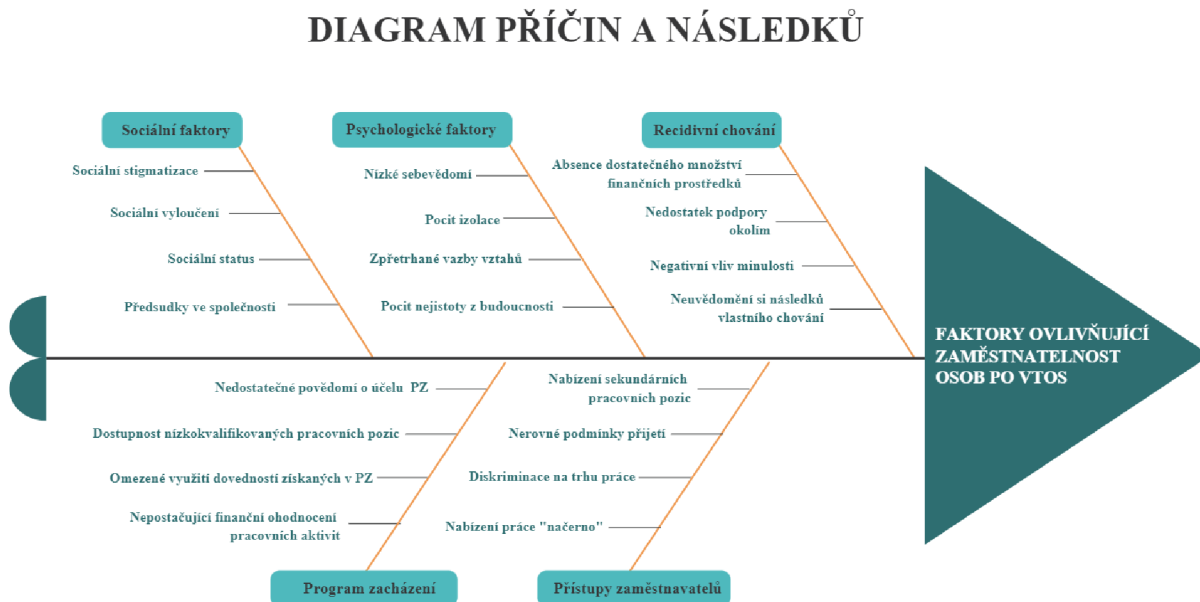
DIAGRAM PŘÍČIN A NÁSLEDKŮ

Sociální faktory

Sociální stigmatizace

Sociální vyloučení

Sociální status

Předsudky ve společnosti

Psychologické faktory

Nízké sebevědomí

Pocit izolace

Zpřetrhané vazby vztahů

Pocit nejistoty z budoucnosti

Recidivní chování

Absence dostatečného množství finančních prostředků

Nedostatek podpory okolím

Negativní vliv minulosti

Neuvědomění si následků vlastního chování

FAKTORY OVLIVŇUJÍCÍ ZAMĚSTNATELNOST OSOB PO VTOS

Nedostatečné povědomí o účelu PZ

Dostupnost nízkokvalifikovaných pracovních pozic

Omezené využití dovedností získaných v PZ

Nepostačující finanční ohodnocení pracovních aktivit

Program zacházení

Nabízení sekundárních pracovních pozic

Nerovné podmínky přijetí

Diskriminace na trhu práce

Nabízení práce "načerno"

Přístupy zaměstnavatelů